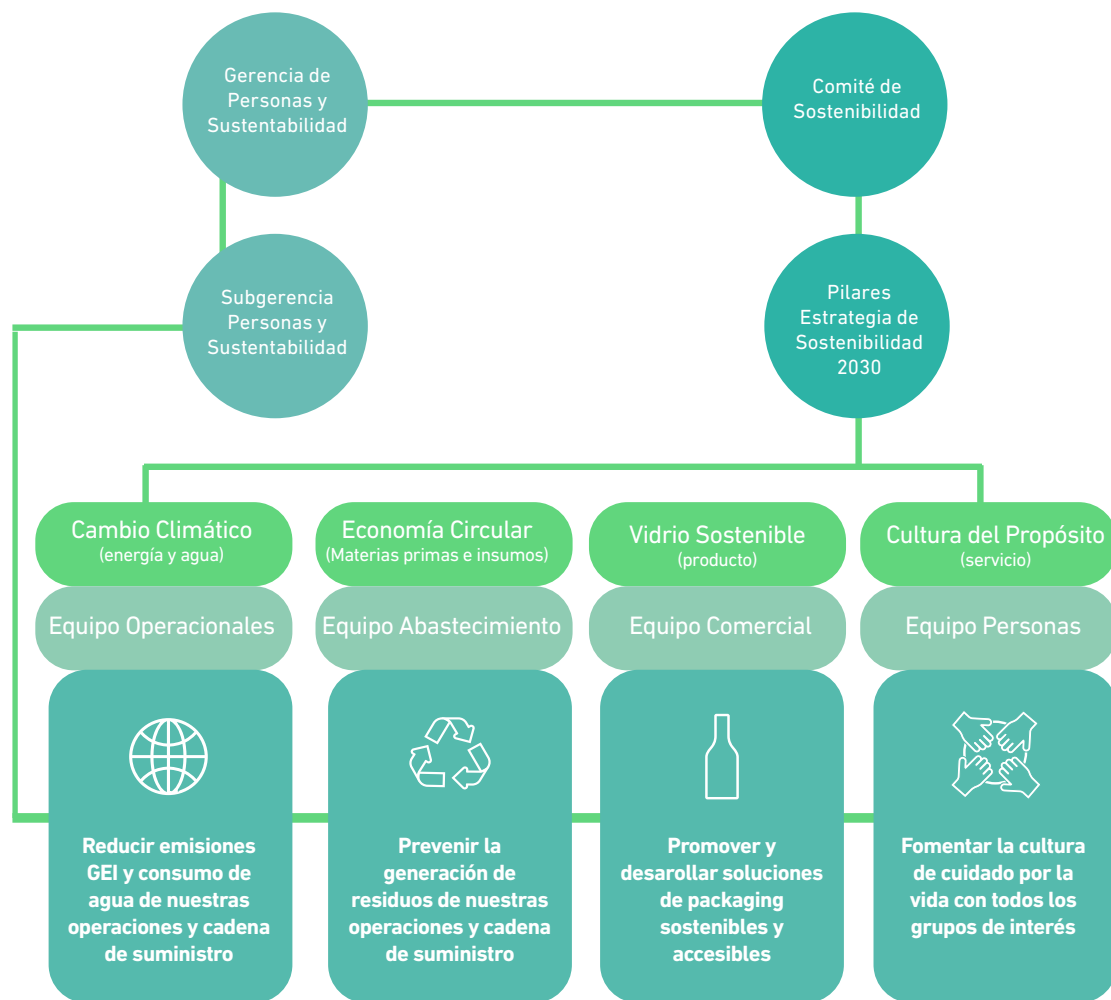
Gerencia de Personas y Sustentabilidad

Comité de Sostenibilidad

Subgerencia Personas y Sustentabilidad

Pilares Estrategia de Sostenibilidad 2030

Cambio Climático
(energía y agua)

Economía Circular
(Materias primas e insumos)

Vidrio Sostenible
(producto)

Cultura del Propósito
(servicio)

Equipo Operacionales

Equipo Abastecimiento

Equipo Comercial

Equipo Personas

Reducir emisiones GEI y consumo de agua de nuestras operaciones y cadena de suministro

Prevenir la generación de residuos de nuestras operaciones y cadena de suministro

Promover y desarollar soluciones de packaging sostenibles y accesibles

Fomentar la cultura de cuidado por la vida con todos los grupos de interés